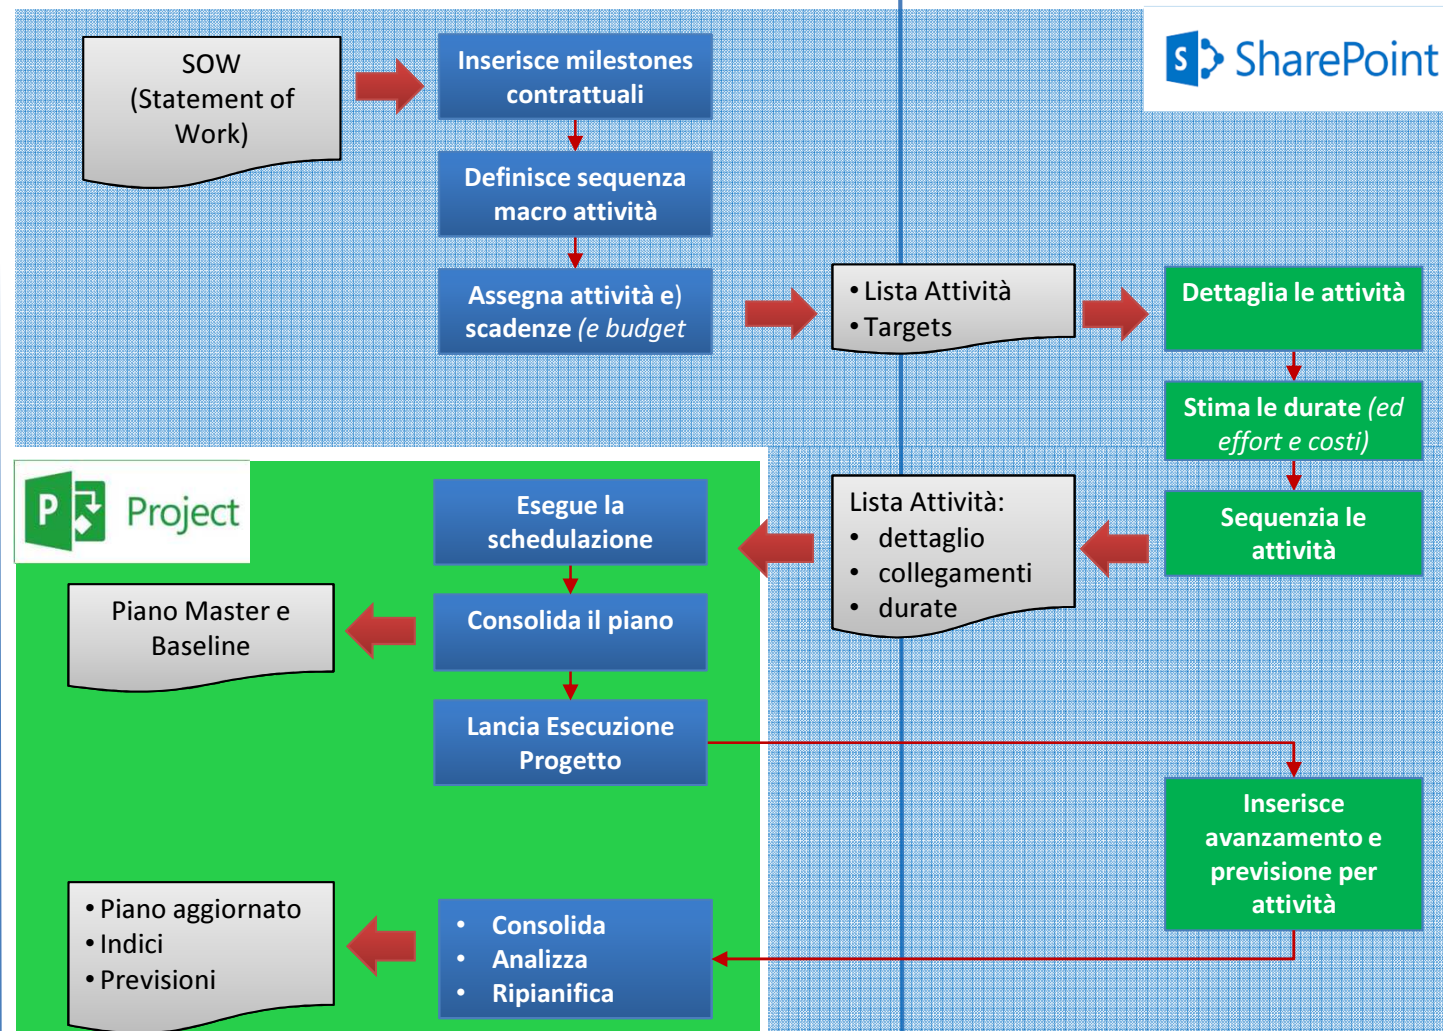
SOW (Statement of Work)

Inserisce milestones contrattuali

Definisce sequenza macro attività

Assegna attività e) scadenze (e budget

SharePoint

• Lista Attività
• Targets

Dettaglia le attività

Stima le durate (ed effort e costi)

Sequenza le attività

Project

Esegue la schedulazione

Lista Attività:
• dettaglio
• collegamenti
• durate

Piano Master e Baseline

Consolida il piano

Lancia Esecuzione Progetto

Inserisce avanzamento e previsione per attività

• Piano aggiornato
• Indici
• Previsioni

• Consolida
• Analizza
• Ripianifica